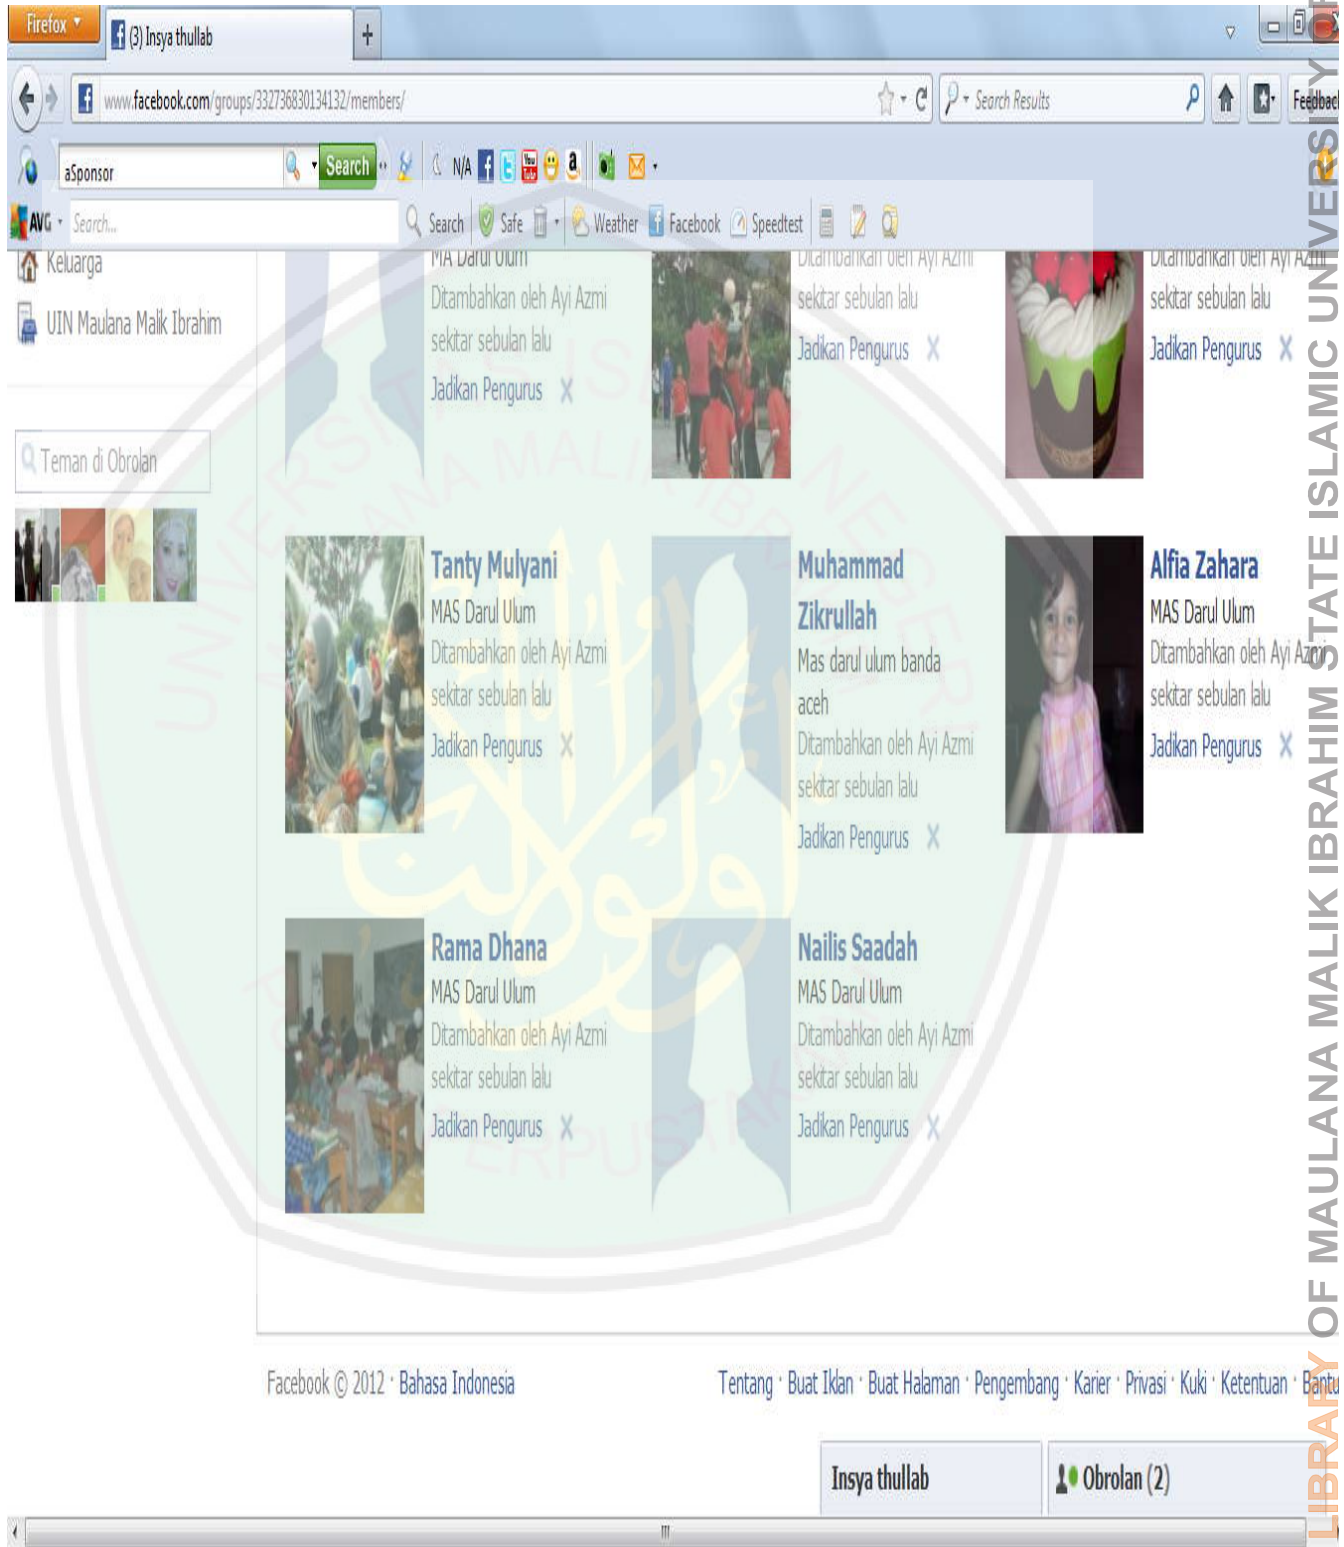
Firefox
(3) Insya thullab
www.facebook.com/groups/332736830134132/members/
Search Results
Feedback
aSponsor
Search
N/A
AVG Search...
Search Safe Weather Facebook Speedtest

Keluarga
UIN Maulana Malik Ibrahim
Teman di Obrolan

MA Darul Ulum
Ditambahkan oleh Ayi Azmi
sekitar sebulan lalu
Jadikan Pengurus X

Ditambahkan oleh Ayi Azmi
sekitar sebulan lalu
Jadikan Pengurus X

Ditambahkan oleh Ayi Azmi
sekitar sebulan lalu
Jadikan Pengurus X

Tanty Mulyani
MAS Darul Ulum
Ditambahkan oleh Ayi Azmi
sekitar sebulan lalu
Jadikan Pengurus X

Muhammad Zikrullah
Mas darul ulum banda aceh
Ditambahkan oleh Ayi Azmi
sekitar sebulan lalu
Jadikan Pengurus X

Alfia Zahara
MAS Darul Ulum
Ditambahkan oleh Ayi Azmi
sekitar sebulan lalu
Jadikan Pengurus X

Rama Dhana
MAS Darul Ulum
Ditambahkan oleh Ayi Azmi
sekitar sebulan lalu
Jadikan Pengurus X

Nailis Saadah
MAS Darul Ulum
Ditambahkan oleh Ayi Azmi
sekitar sebulan lalu
Jadikan Pengurus X

Facebook © 2012 · Bahasa Indonesia
Tentang · Buat Iklan · Buat Halaman · Pengembang · Karier · Privasi · Kuki · Ketentuan · Bantu

Insya thullab
Obrolan (2)

LIBRARY OF MAULANA MALIK IBRAHIM STATE ISLAMIC UNIVERSITY